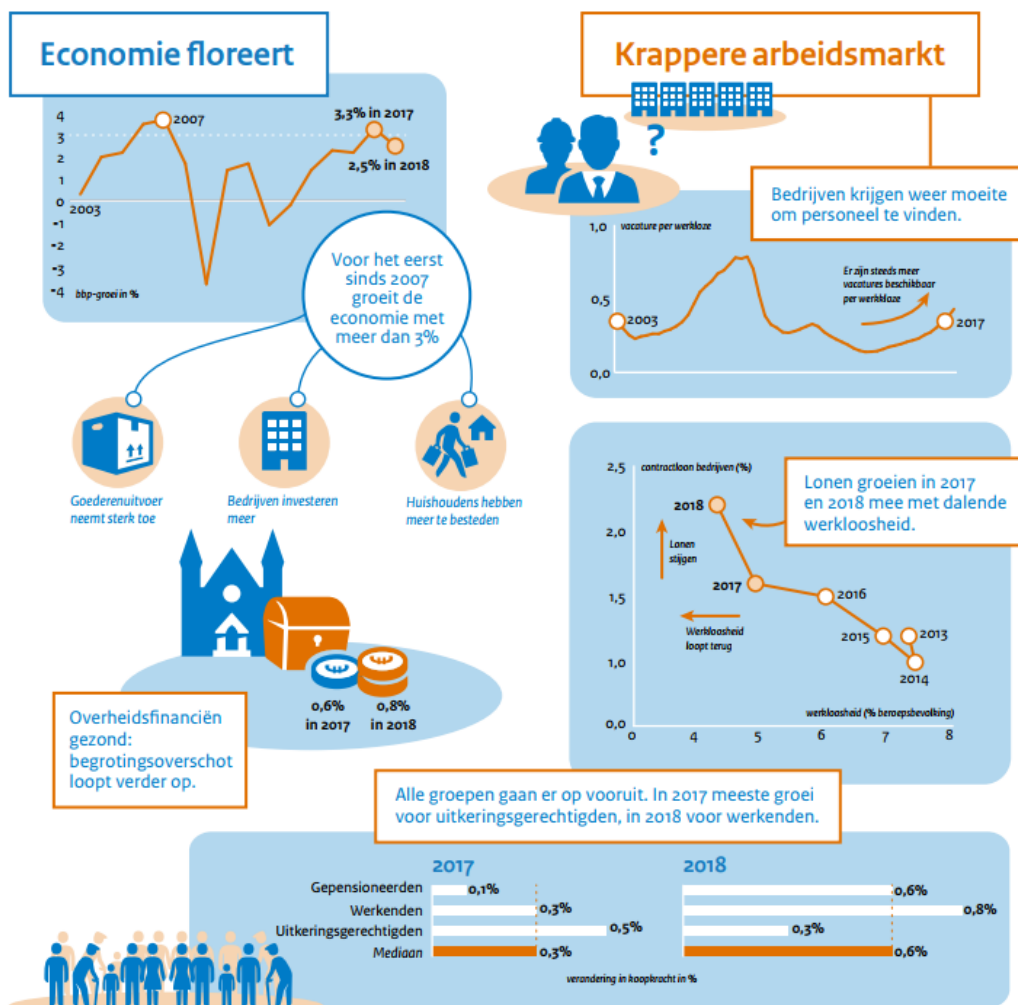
Economie floreert

4
3
2
1
0
-1
-2
-3
-4
2003
2007
3,3% in 2017
2,5% in 2018
bbp-groei in %

Voor het eerst sinds 2007 groeit de economie met meer dan 3%

Goederenuitvoer neemt sterk toe

Bedrijven investeren meer

Huishoudens hebben meer te besteden

0,6% in 2017

0,8% in 2018

Overheidsfinanciën gezond: begrotingsoverschot loopt verder op.

Krappere arbeidsmarkt

?

Bedrijven krijgen weer moeite om personeel te vinden.

1,0
0,5
0,0
vacature per werkloze
2003
2017
Er zijn steeds meer vacatures beschikbaar per werkloze

Lonen groeien in 2017 en 2018 mee met dalende werkloosheid.

2,5
2,0
1,5
1,0
0,0
contractloon bedrijven (%)
2018
2017
2016
2015
2013
2014
Lonen stijgen
Werkloosheid loopt terug
werkloosheid (% beroepsbevolking)
0
4
5
6
7
8

Alle groepen gaan er op vooruit. In 2017 meeste groei voor uitkeringsgerechtigden, in 2018 voor werkenden.

2017
2018
Gepensioneerden 0,1% 0,6%
Werkenden 0,3% 0,8%
Uitkeringsgerechtigden 0,5% 0,3%
Mediaan 0,3% 0,6%
verandering in koopkracht in %